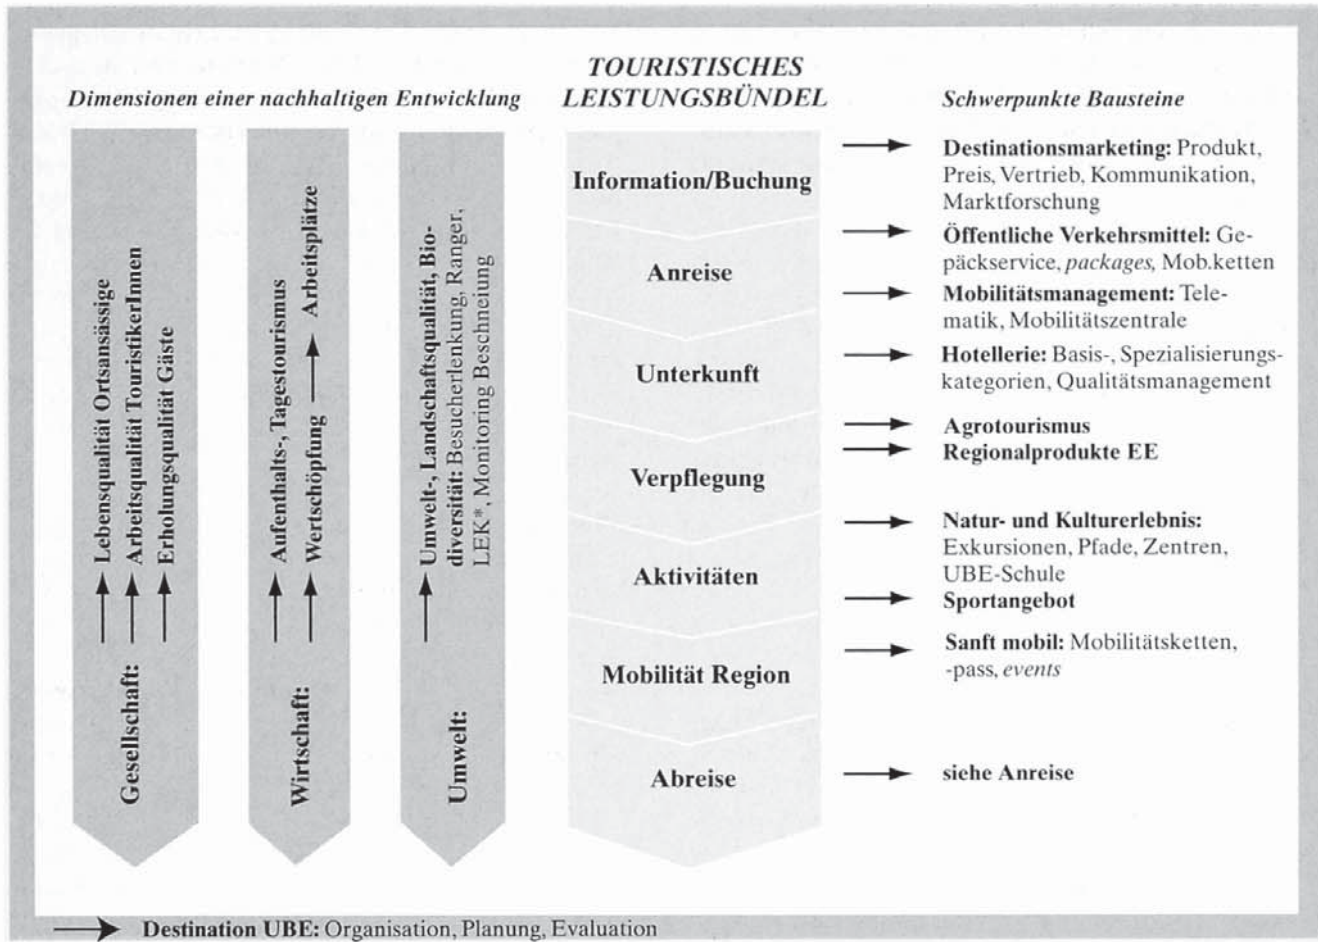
Dimensionen einer nachhaltigen Entwicklung

Gesellschaft: → Lebensqualität Ortsansässige → Arbeitsqualität TouristikerInnen → Erholungsqualität Gäste

Wirtschaft: → Aufenthalts-, Tagestourismus → Wertschöpfung → Arbeitsplätze

Umwelt: → Umwelt-, Landschaftsqualität, Biodiversität: Besucherlenkung, Ranger, LEK*, Monitoring Beschneiung

TOURISTISCHES LEISTUNGSBÜNDEL

Information/Buchung

Anreise

Unterkunft

Verpflegung

Aktivitäten

Mobilität Region

Abreise

Schwerpunkte Bausteine

**Destinationsmarketing:** Produkt, Preis, Vertrieb, Kommunikation, Marktforschung

**Öffentliche Verkehrsmittel:** Gepäckservice, *packages,* Mob.ketten

**Mobilitätsmanagement:** Telematik, Mobilitätszentrale

**Hotellerie:** Basis-, Spezialisierungskategorien, Qualitätsmanagement

**Agrotourismus**

**Regionalprodukte EE**

**Natur- und Kulturerlebnis:** Exkursionen, Pfade, Zentren, UBE-Schule

**Sportangebot**

**Sanft mobil:** Mobilitätsketten, -pass, *events*

**siehe Anreise**

**Destination UBE:** Organisation, Planung, Evaluation